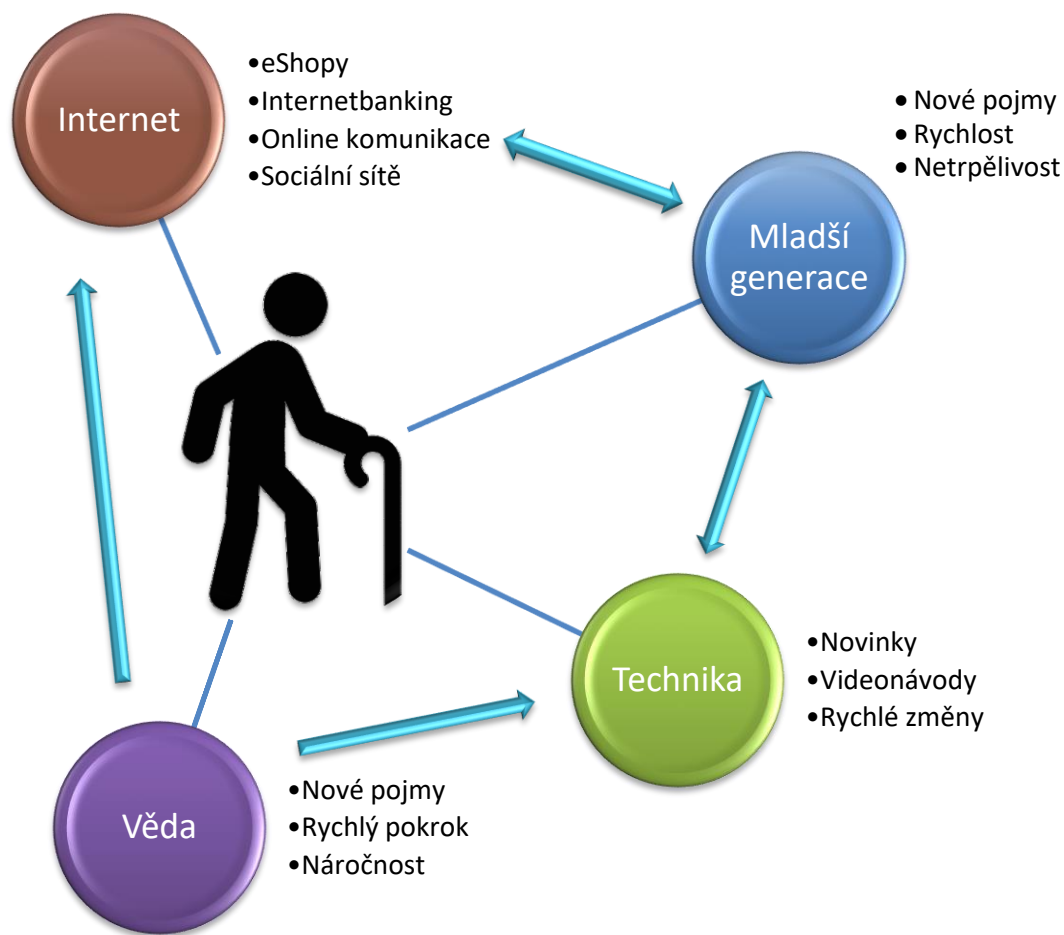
Internet

•eShopy
•Internetbanking
•Online komunikace
•Sociální sítě

• Nové pojmy
• Rychlost
• Netrpělivost

Mladší generace

Technika

•Novinky
•Videonávody
•Rychlé změny

Věda

•Nové pojmy
•Rychlý pokrok
•Náročnost